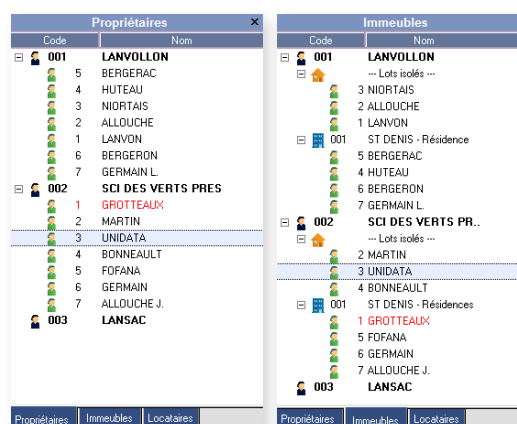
Propriétaires ×

| Code | Nom |
|---|---|
| 001 | LANVOLLON |
| 5 | BERGERAC |
| 4 | HUTEAU |
| 3 | NIORTAIS |
| 2 | ALLOUCHE |
| 1 | LANVON |
| 6 | BERGERON |
| 7 | GERMAIN L. |
| 002 | SCI DES VERTS PRES |
| 1 | GROTTEAUX |
| 2 | MARTIN |
| 3 | UNIDATA |
| 4 | BONNEAULT |
| 5 | FOFANA |
| 6 | GERMAIN |
| 7 | ALLOUCHE J. |
| 003 | LANSAC |

Propriétaires | Immeubles | Locataires

Immeubles

| Code | Nom |
|---|---|
| 001 | LANVOLLON |
| | --- Lots isolés --- |
| | 3 NIORTAIS |
| | 2 ALLOUCHE |
| | 1 LANVON |
| 001 | ST DENIS - Résidence |
| | 5 BERGERAC |
| | 4 HUTEAU |
| | 6 BERGERON |
| | 7 GERMAIN L. |
| 002 | SCI DES VERTS PR.. |
| | --- Lots isolés --- |
| | 2 MARTIN |
| | 3 UNIDATA |
| | 4 BONNEAULT |
| 001 | ST DENIS - Résidences |
| | 1 GROTTEAUX |
| | 5 FOFANA |
| | 6 GERMAIN |
| | 7 ALLOUCHE J. |
| 003 | LANSAC |

Propriétaires | Immeubles | Locataires